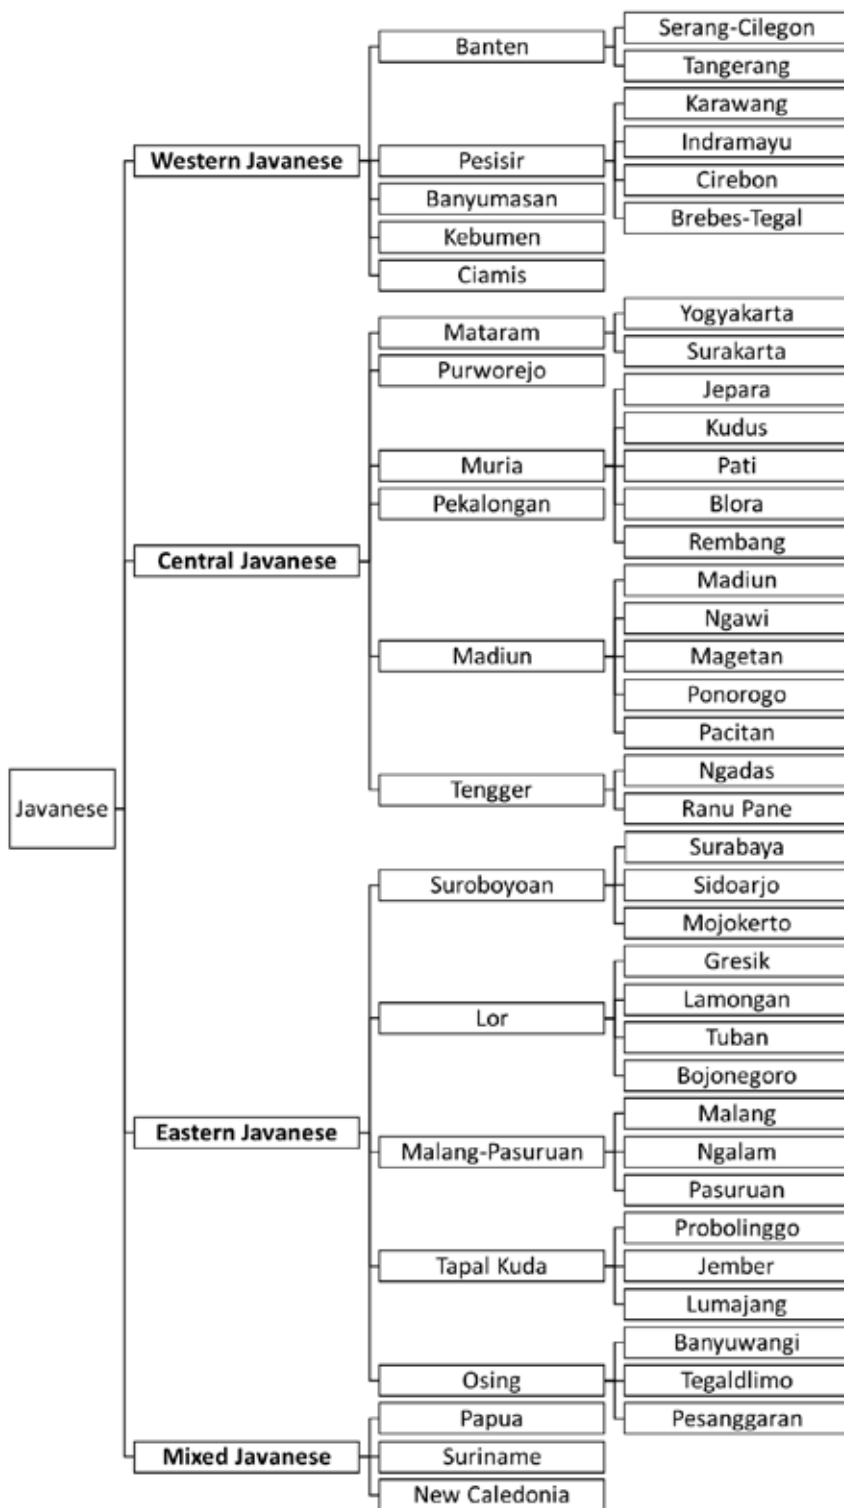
Javanese

Western Javanese
Banten
Serang-Cilegon
Tangerang
Pesisir
Karawang
Indramayu
Cirebon
Brebes-Tegal
Banyumasan
Kebumen
Ciamis

Central Javanese
Mataram
Yogyakarta
Surakarta
Purworejo
Muria
Jepara
Kudus
Pati
Blora
Rembang
Pekalongan
Madiun
Madiun
Ngawi
Magetan
Ponorogo
Pacitan
Tengger
Ngadas
Ranu Pane

Eastern Javanese
Suroboyoan
Surabaya
Sidoarjo
Mojokerto
Lor
Gresik
Lamongan
Tuban
Bojonegoro
Malang-Pasuruan
Malang
Ngalam
Pasuruan
Tapal Kuda
Probolinggo
Jember
Lumajang
Osing
Banyuwangi
Tegaldlimo
Pesanggaran

Mixed Javanese
Papua
Suriname
New Caledonia